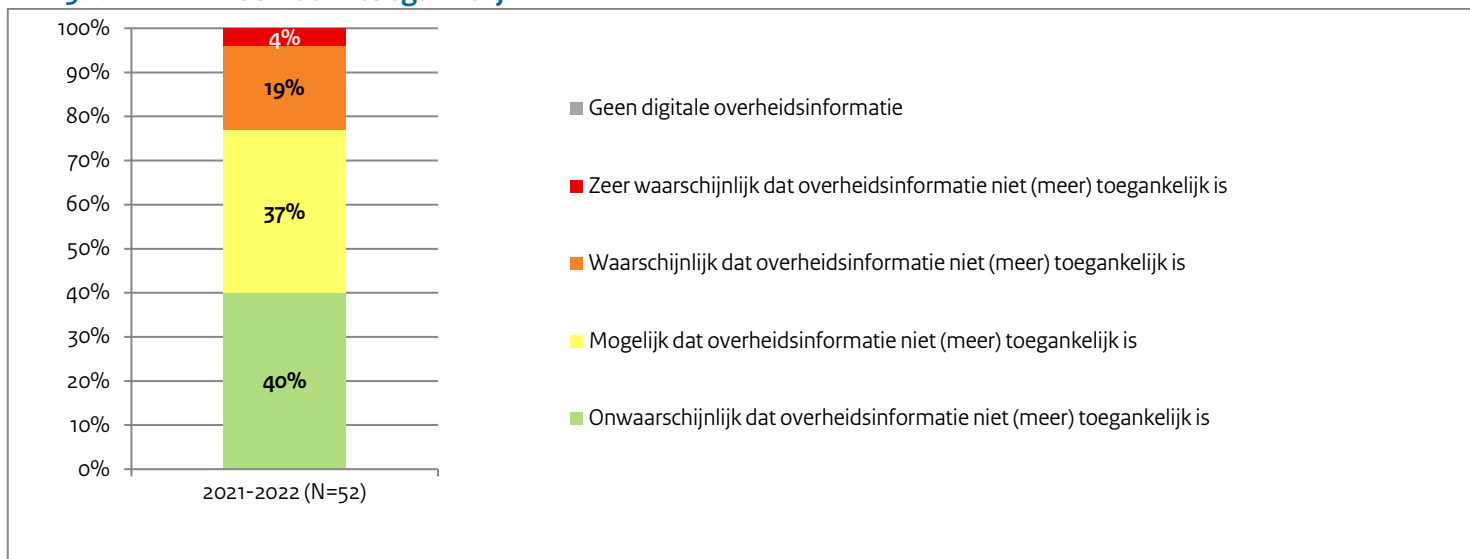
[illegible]

100%
90%
80%
70%
60%
50%
40%
30%
20%
10%
0%

4%
19%
37%
40%

2021-2022 (N=52)

Geen digitale overheidsinformatie

Zeer waarschijnlijk dat overheidsinformatie niet (meer) toegankelijk is

Waarschijnlijk dat overheidsinformatie niet (meer) toegankelijk is

Mogelijk dat overheidsinformatie niet (meer) toegankelijk is

Onwaarschijnlijk dat overheidsinformatie niet (meer) toegankelijk is